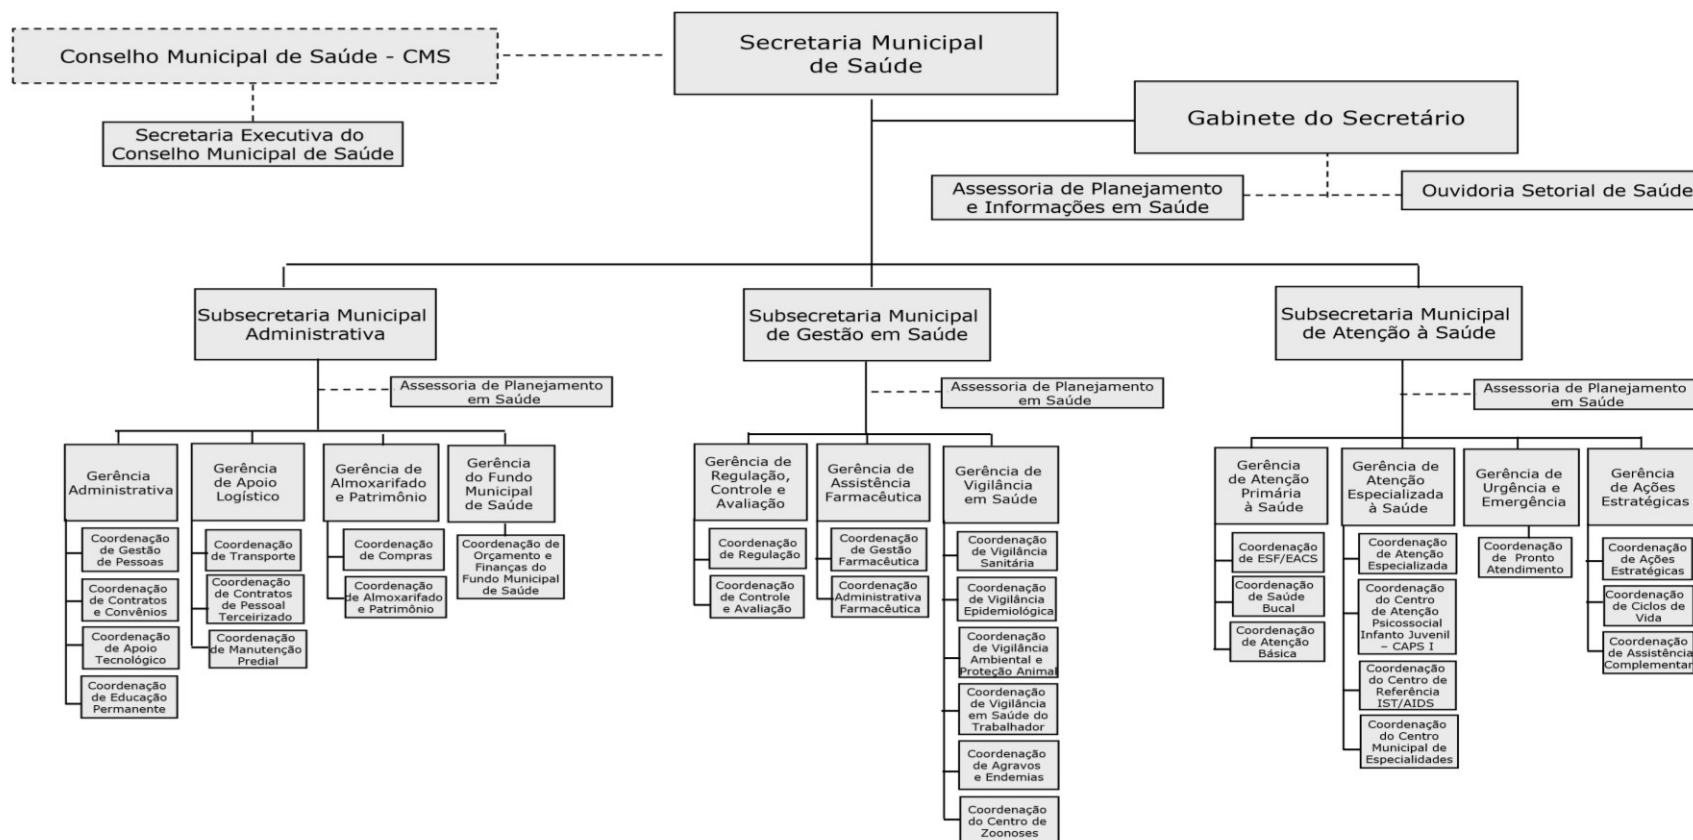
Conselho Municipal de Saúde - CMS

Secretaria Executiva do Conselho Municipal de Saúde

Secretaria Municipal de Saúde

Gabinete do Secretário

Assessoria de Planejamento e Informações em Saúde

Ouvidoria Setorial de Saúde

Subsecretaria Municipal Administrativa

Assessoria de Planejamento em Saúde

Gerência Administrativa

Coordenação de Gestão de Pessoas

Coordenação de Contratos e Convênios

Coordenação de Apoio Tecnológico

Coordenação de Educação Permanente

Gerência de Apoio Logístico

Coordenação de Transporte

Coordenação de Contratos de Pessoal Terceirizado

Coordenação de Manutenção Predial

Gerência de Almoxarifado e Patrimônio

Coordenação de Compras

Coordenação de Almoxarifado e Patrimônio

Gerência do Fundo Municipal de Saúde

Coordenação de Orçamento e Finanças do Fundo Municipal de Saúde

Subsecretaria Municipal de Gestão em Saúde

Assessoria de Planejamento em Saúde

Gerência de Regulação, Controle e Avaliação

Coordenação de Regulação

Coordenação de Controle e Avaliação

Gerência de Assistência Farmacêutica

Coordenação de Gestão Farmacêutica

Coordenação Administrativa Farmacêutica

Gerência de Vigilância em Saúde

Coordenação de Vigilância Sanitária

Coordenação de Vigilância Epidemiológica

Coordenação de Vigilância Ambiental e Proteção Animal

Coordenação de Vigilância em Saúde do Trabalhador

Coordenação de Agravos e Endemias

Coordenação do Centro de Zoonoses

Subsecretaria Municipal de Atenção à Saúde

Assessoria de Planejamento em Saúde

Gerência de Atenção Primária à Saúde

Coordenação de ESF/EACS

Coordenação de Saúde Bucal

Coordenação de Atenção Básica

Gerência de Atenção Especializada à Saúde

Coordenação de Atenção Especializada

Coordenação do Centro de Atenção Psicossocial Infanto Juvenil – CAPS I

Coordenação do Centro de Referência IST/AIDS

Coordenação do Centro Municipal de Especialidades

Gerência de Urgência e Emergência

Coordenação de Pronto Atendimento

Gerência de Ações Estratégicas

Coordenação de Ações Estratégicas

Coordenação de Ciclos de Vida

Coordenação de Assistência Complementar